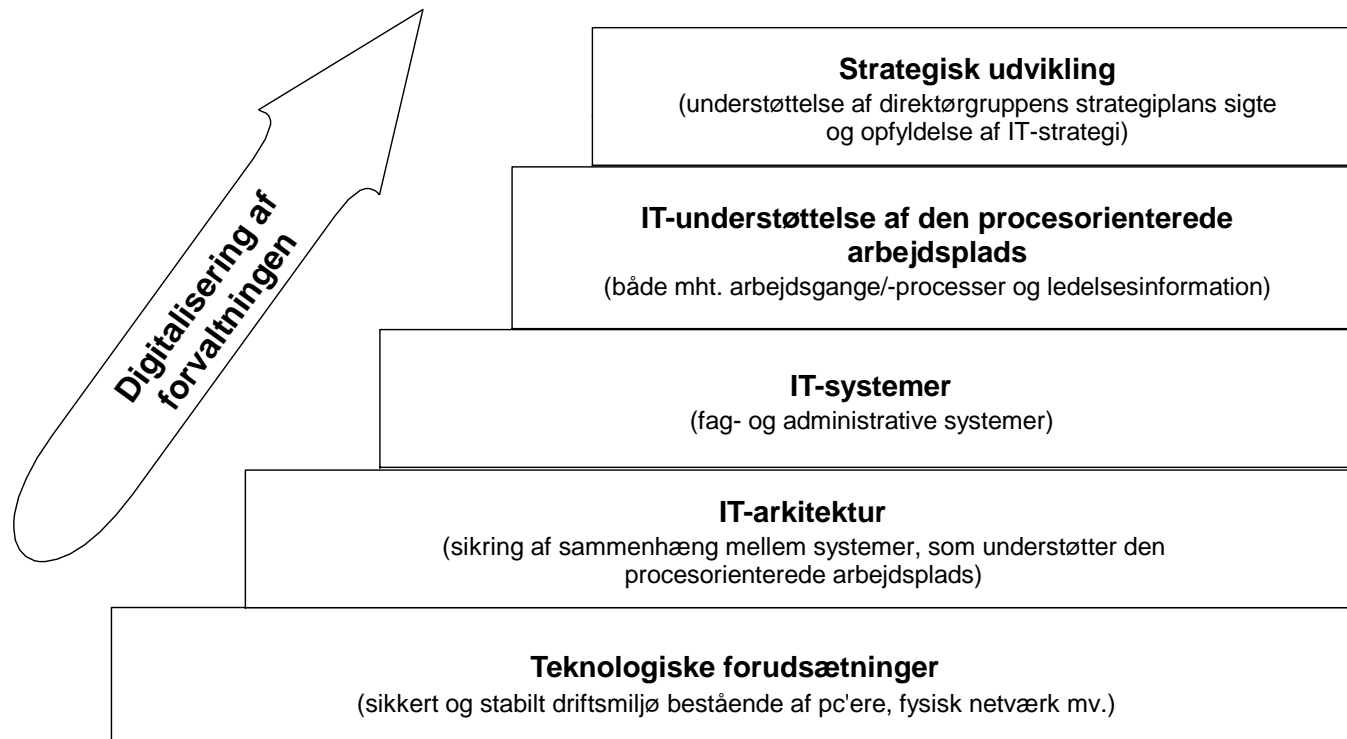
Digitalisering af forvaltningen

Strategisk udvikling
(understøttelse af direktørgruppens strategiplans sigte og opfyldelse af IT-strategi)

IT-understøttelse af den procesorienterede arbejdsplads
(både mht. arbejdsgange/-processer og ledelsesinformation)

IT-systemer
(fag- og administrative systemer)

IT-arkitektur
(sikring af sammenhæng mellem systemer, som understøtter den procesorienterede arbejdsplads)

Teknologiske forudsætninger
(sikkert og stabilt driftsmiljø bestående af pc'ere, fysisk netværk mv.)